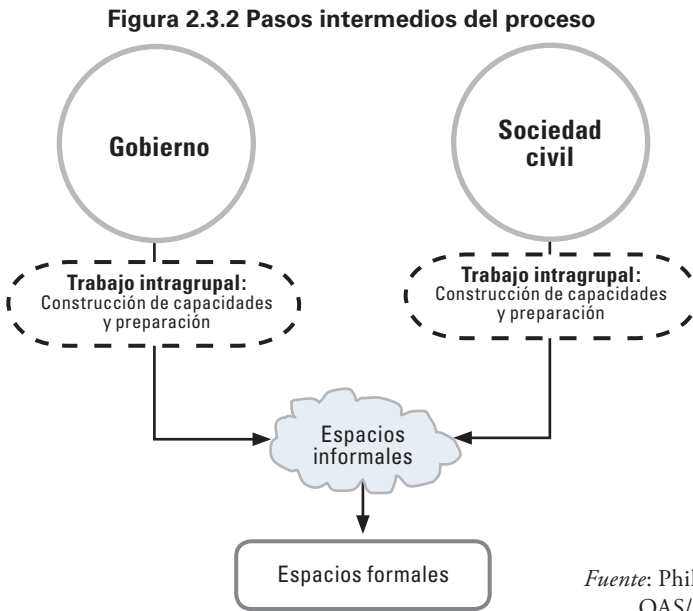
Figura 2.3.2 Pasos intermedios del proceso

Gobierno

Sociedad civil

Trabajo intragrupal: Construcción de capacidades y preparación

Trabajo intragrupal: Construcción de capacidades y preparación

Espacios informales

Espacios formales

Fuente: Phil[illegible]
OAS/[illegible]